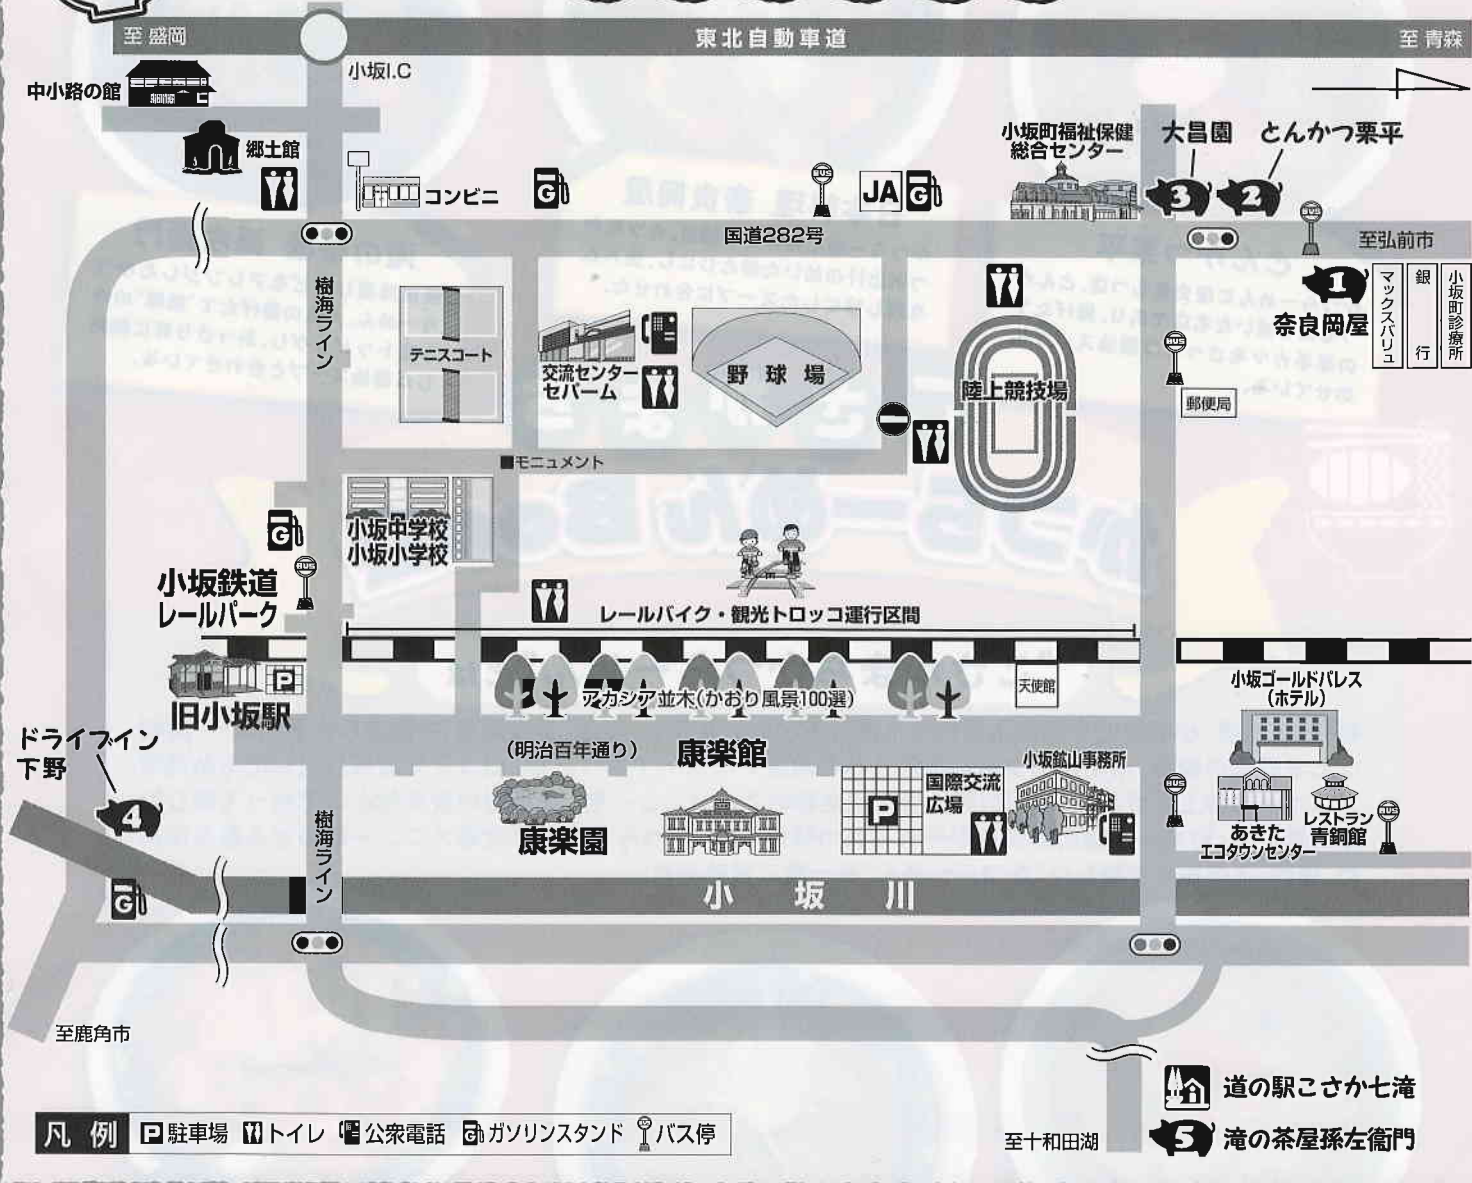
至盛岡
東北自動車道
至青森
小坂I.C
中小路の館
郷土館
コンビニ
JA
小坂町福祉保健総合センター
大昌園
とんかつ栗平
3
2
国道282号
至弘前市
1
奈良岡屋
マックスバリュ
銀行
小坂町診療所
樹海ライン
テニスコート
交流センターセパーム
野球場
陸上競技場
郵便局
■モニュメント
小坂中学校
小坂小学校
小坂鉄道レールパーク
レールバイク・観光トロッコ運行区間
P
旧小坂駅
アカシア並木(かおり風景100選)
天使館
小坂ゴールドパレス(ホテル)
ドライブイン下野
4
(明治百年通り)
康楽館
小坂鉱山事務所
国際交流広場
P
康楽園
樹海ライン
あきたエコタウンセンター
レストラン青銅館
小坂川
至鹿角市
道の駅こさか七滝
5
滝の茶屋孫左衛門
至十和田湖
凡例 P駐車場 トイレ 公衆電話 ガソリンスタンド バス停